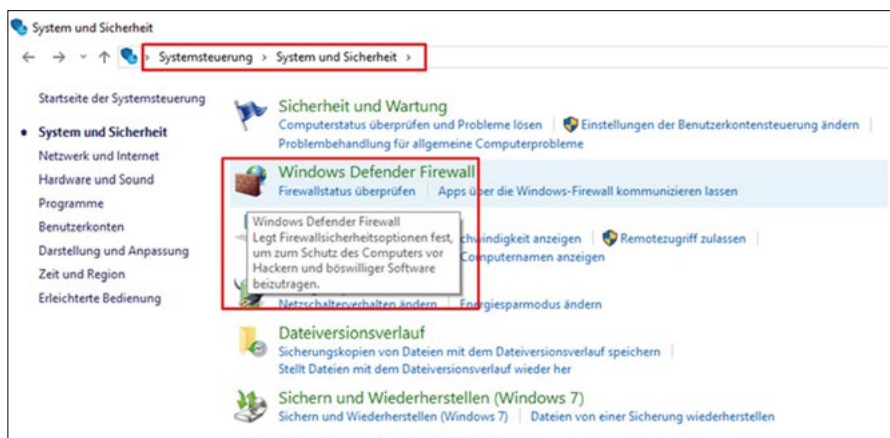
System und Sicherheit

← → ˅ ↑ › Systemsteuerung › System und Sicherheit ›

Startseite der Systemsteuerung

• System und Sicherheit

Netzwerk und Internet

Hardware und Sound

Programme

Benutzerkonten

Darstellung und Anpassung

Zeit und Region

Erleichterte Bedienung

Sicherheit und Wartung

Computerstatus überprüfen und Probleme lösen | Einstellungen der Benutzerkontensteuerung ändern | Problembehandlung für allgemeine Computerprobleme

Windows Defender Firewall

Firewallstatus überprüfen | Apps über die Windows-Firewall kommunizieren lassen

Windows Defender Firewall
Legt Firewallsicherheitsoptionen fest, um zum Schutz des Computers vor Hackern und böswilliger Software beizutragen.

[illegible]chwindigkeit anzeigen | Remotezugriff zulassen | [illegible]omputernamen anzeigen

Netzschalterverhalten ändern | Energiesparmodus ändern

Dateiversionsverlauf

Sicherungskopien von Dateien mit dem Dateiversionsverlauf speichern | Stellt Dateien mit dem Dateiversionsverlauf wieder her

Sichern und Wiederherstellen (Windows 7)

Sichern und Wiederherstellen (Windows 7) | Dateien von einer Sicherung wiederherstellen